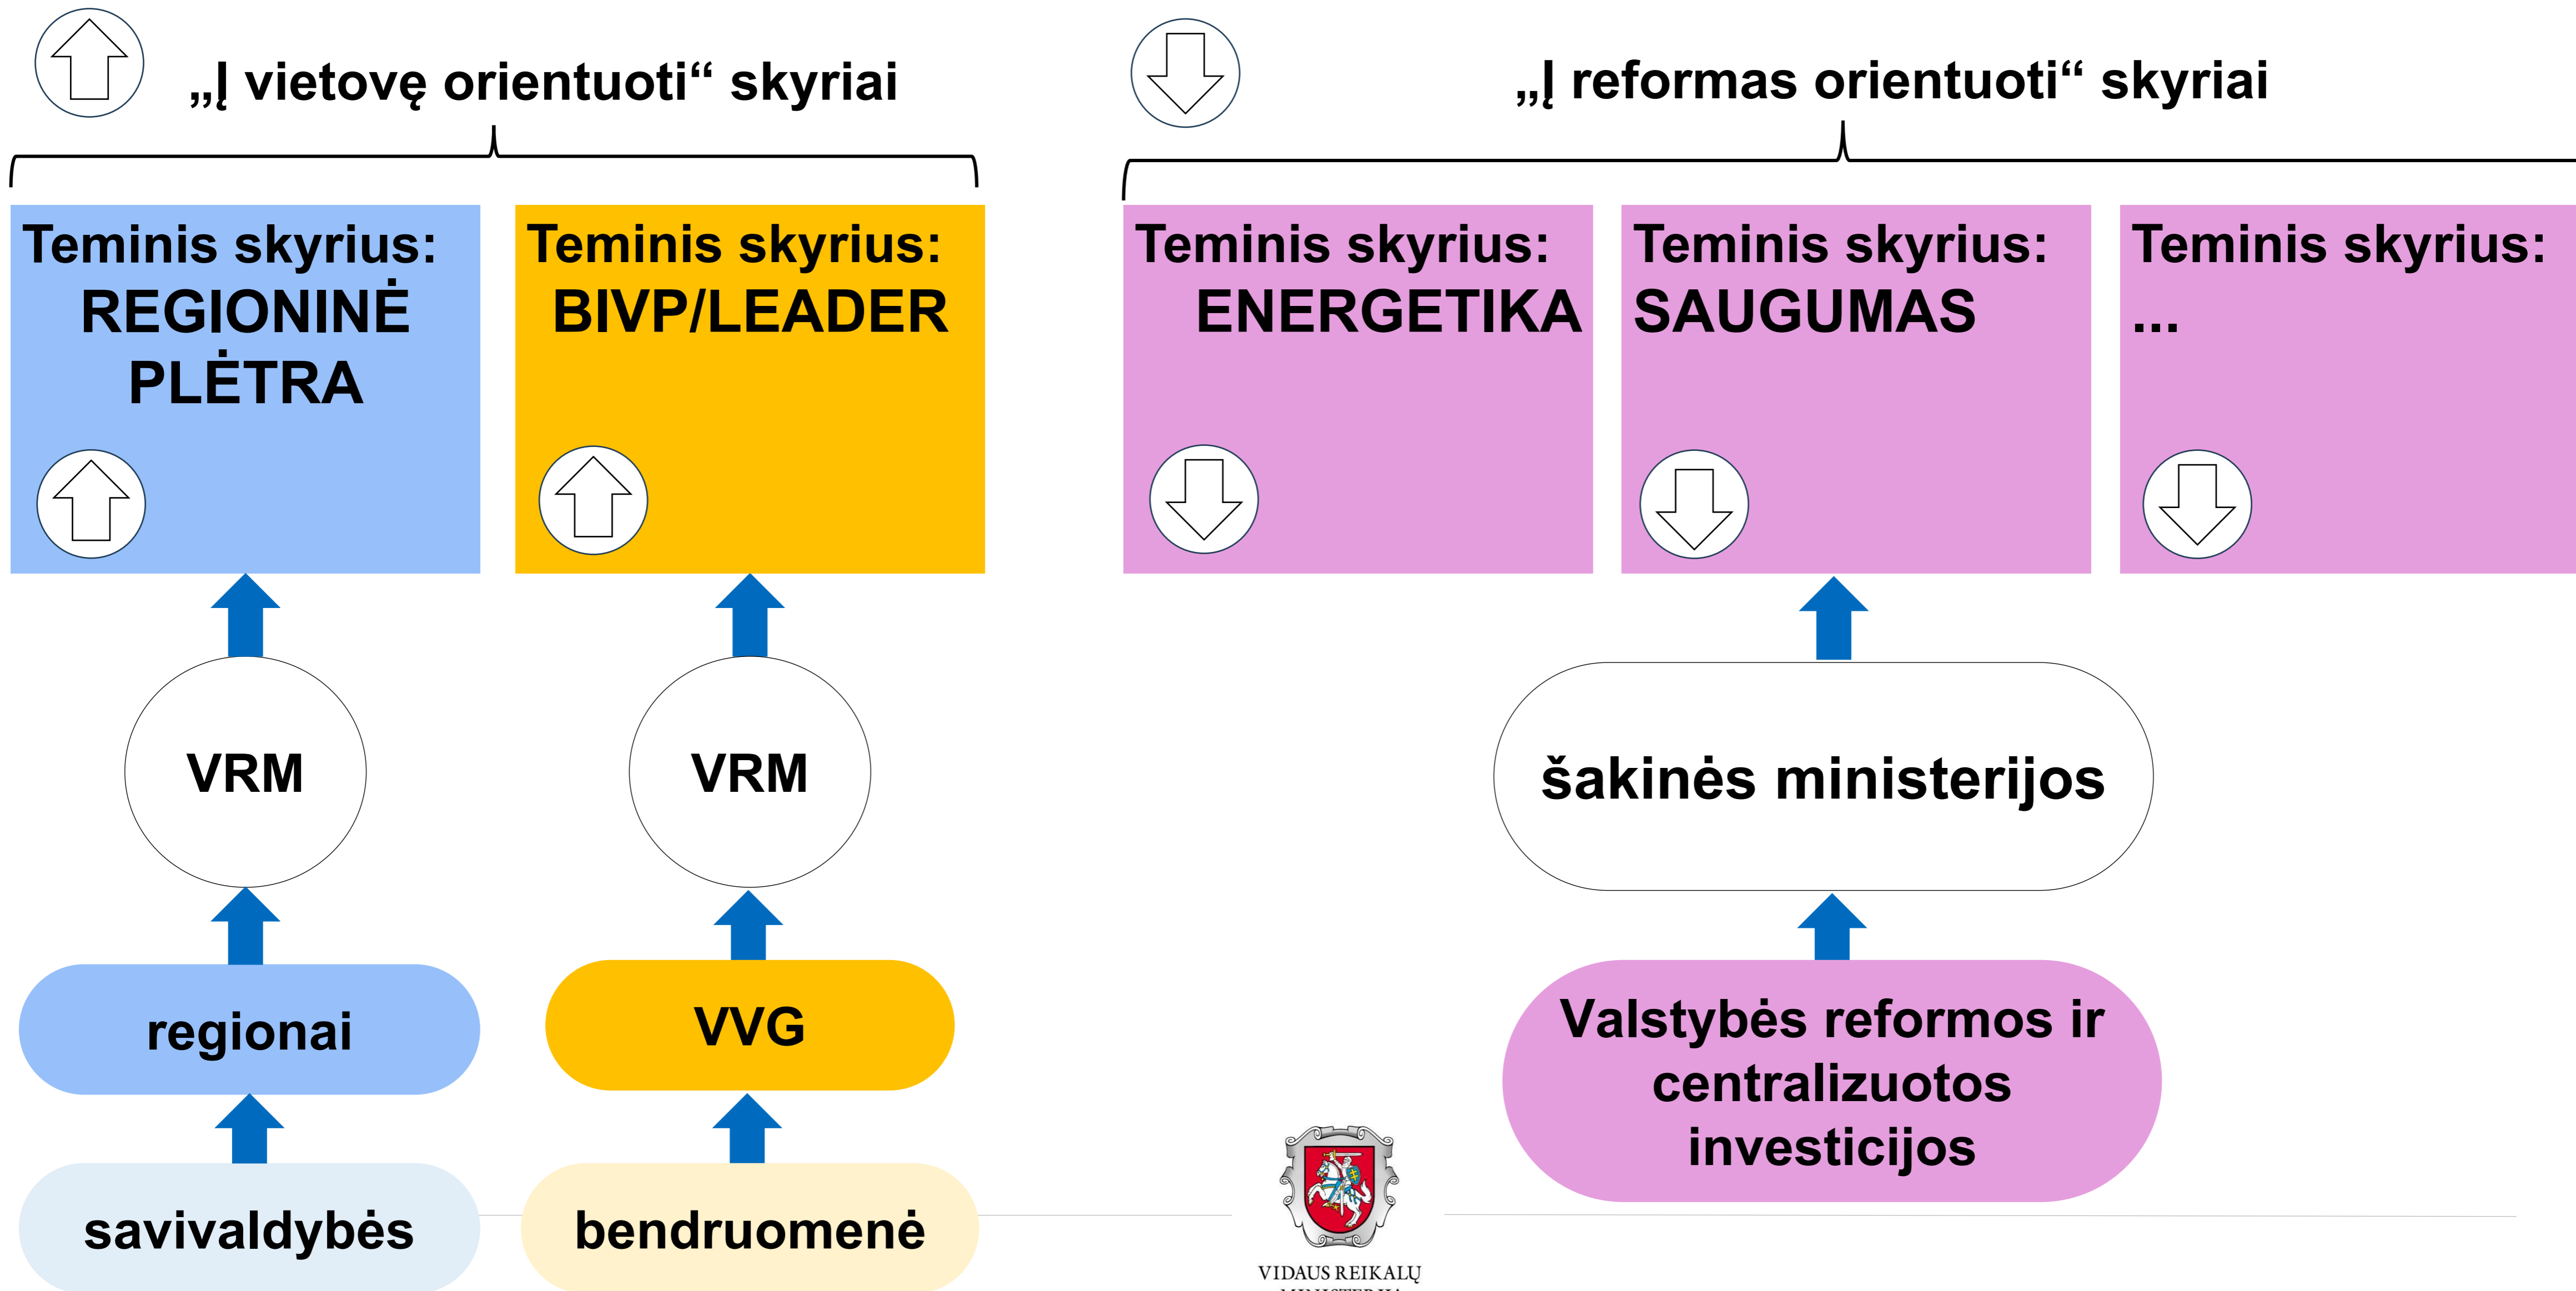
„Į vietovę orientuoti“ skyriai

„Į reformas orientuoti“ skyriai

Teminis skyrius: REGIONINĖ PLĖTRA

Teminis skyrius: BIVP/LEADER

Teminis skyrius: ENERGETIKA

Teminis skyrius: SAUGUMAS

Teminis skyrius: ...

VRM

VRM

šakinės ministerijos

regionai

VVG

Valstybės reformos ir centralizuotos investicijos

savivaldybės

bendruomenė

VIDAUS REIKALŲ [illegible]